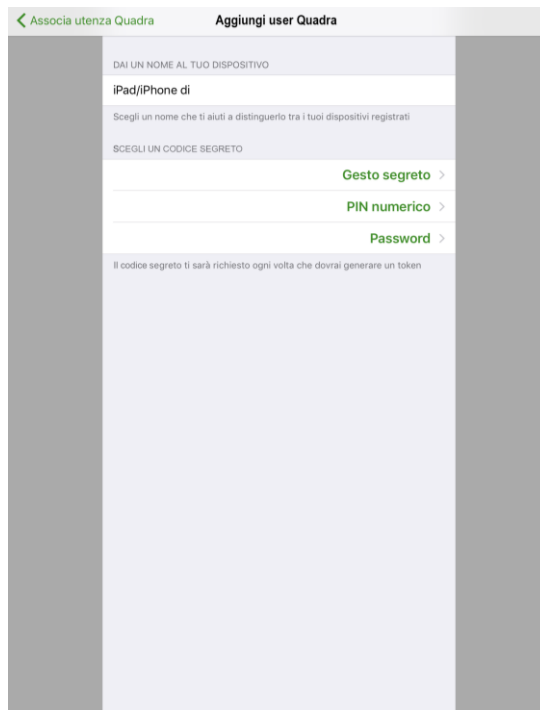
Associa utenza Quadra

Aggiungi user Quadra

DAI UN NOME AL TUO DISPOSITIVO

iPad/iPhone di

Scegli un nome che ti aiuti a distinguerlo tra i tuoi dispositivi registrati

SCEGLI UN CODICE SEGRETO

Gesto segreto

PIN numerico

Password

Il codice segreto ti sarà richiesto ogni volta che dovrai generare un token